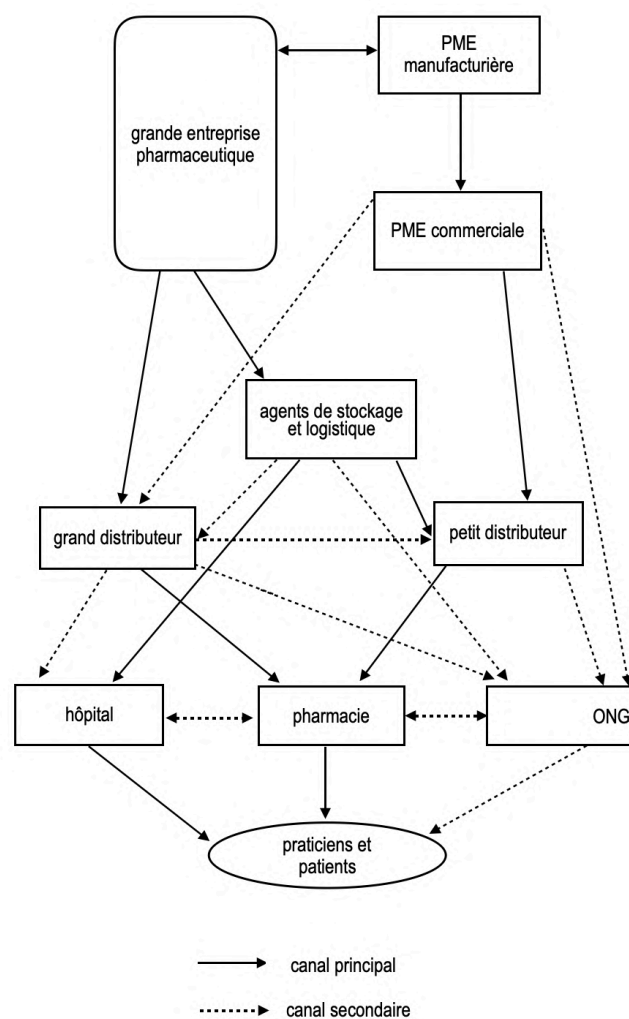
grande entreprise pharmaceutique

PME manufacturière

PME commerciale

agents de stockage et logistique

grand distributeur

petit distributeur

hôpital

pharmacie

ONG

praticiens et patients

canal principal

canal secondaire